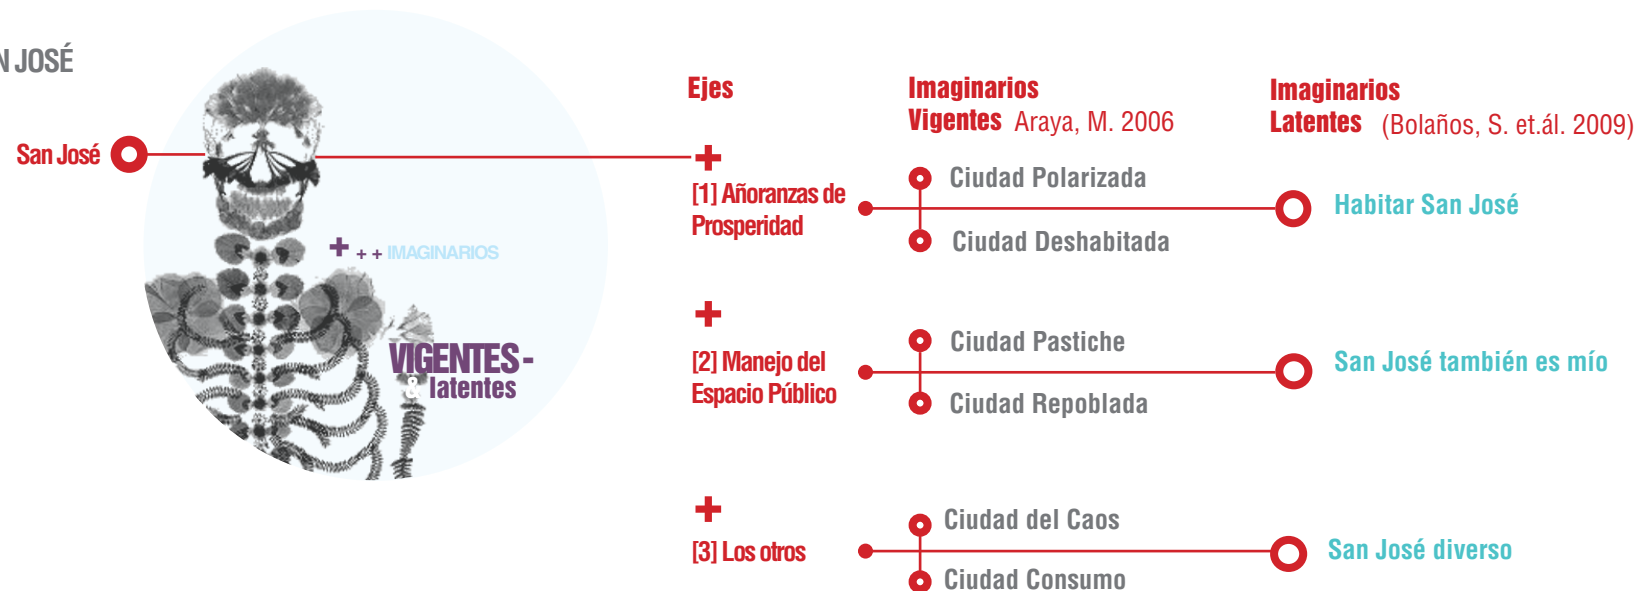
N JOSÉ

San José

+ ++ IMAGINARIOS

VIGENTES -
& latentes

Ejes

Imaginarios Vigentes Araya, M. 2006

Imaginarios Latentes (Bolaños, S. et.ál. 2009)

+
[1] Añoranzas de Prosperidad

Ciudad Polarizada
Ciudad Deshabitada

Habitar San José

+
[2] Manejo del Espacio Público

Ciudad Pastiche
Ciudad Repoblada

San José también es mío

+
[3] Los otros

Ciudad del Caos
Ciudad Consumo

San José diverso